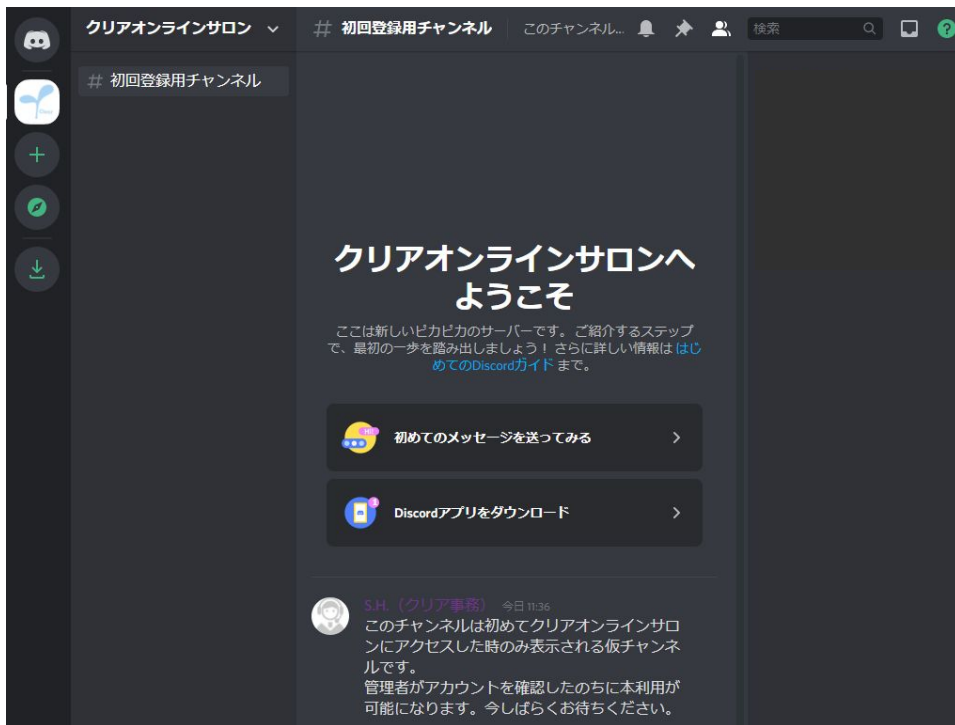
クリアオンラインサロン

# 初回登録用チャンネル

# 初回登録用チャンネル

このチャンネル...

検索

クリアオンラインサロンへようこそ

ここは新しいピカピカのサーバーです。ご紹介するステップで、最初の一歩を踏み出しましょう！さらに詳しい情報は はじめてのDiscordガイド まで。

HI!

初めてのメッセージを送ってみる

Discordアプリをダウンロード

S.H.（クリア事務） 今日 11:36
このチャンネルは初めてクリアオンラインサロンにアクセスした時のみ表示される仮チャンネルです。
管理者がアカウントを確認したのちに本利用が可能になります。今しばらくお待ちください。